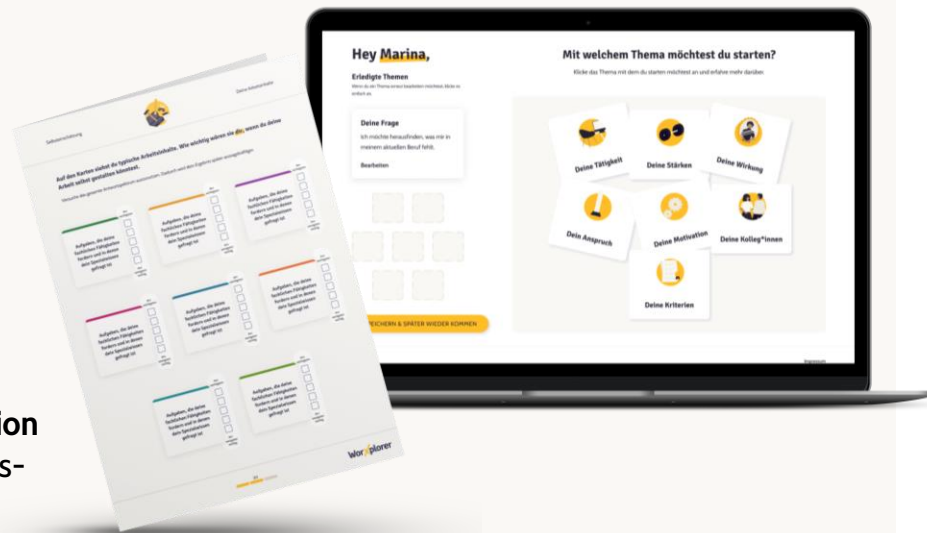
Hey Marina,

Erledigte Themen

Deine Frage

Ich möchte herausfinden, was mir in meinem aktuellen Beruf fehlt.

Bearbeiten

SPEICHERN & SPÄTER WIEDER KOMMEN

Mit welchem Thema möchtest du starten?

Klicke das Thema mit dem du starten möchtest an und erfahre mehr darüber.

Deine Tätigkeit

Deine Stärken

Deine Wirkung

Dein Anspruch

Deine Motivation

Deine Kolleg*innen

Deine Kriterien

Auf den Karten siehst du typische Arbeitsinhalte. Wie wichtig wären sie dir, wenn du deine Arbeit selbst gestalten könntest.

Aufgaben, die deine fachlichen Fähigkeiten fordern und in denen dein Spezialwissen gefragt ist

Aufgaben, die deine fachlichen Fähigkeiten fordern und in denen dein Spezialwissen gefragt ist

Aufgaben, die deine fachlichen Fähigkeiten fordern und in denen dein Spezialwissen gefragt ist

Aufgaben, die deine fachlichen Fähigkeiten fordern und in denen dein Spezialwissen gefragt ist

Aufgaben, die deine fachlichen Fähigkeiten fordern und in denen dein Spezialwissen gefragt ist

Aufgaben, die deine fachlichen Fähigkeiten fordern und in denen dein Spezialwissen gefragt ist

Aufgaben, die deine fachlichen Fähigkeiten fordern und in denen dein Spezialwissen gefragt ist

Aufgaben, die deine fachlichen Fähigkeiten fordern und in denen dein Spezialwissen gefragt ist

workplorer

ion
s-